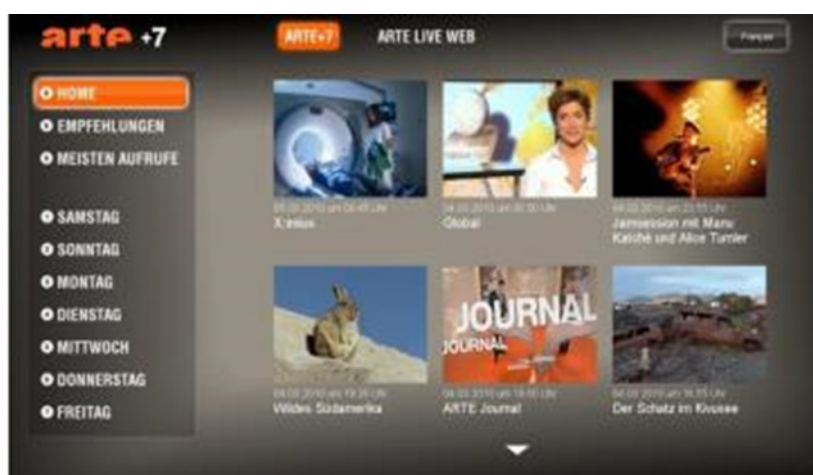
arte +7

ARTE+7

ARTE LIVE WEB

Français

HOME
EMPFEHLUNGEN
MEISTEN AUFRUFE

SAMSTAG
SONNTAG
MONTAG
DIENSTAG
MITTWOCH
DONNERSTAG
FREITAG

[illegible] 2010 um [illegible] Uhr
X:enius

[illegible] 2010 um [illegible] Uhr
Global

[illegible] 2010 um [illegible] Uhr
Jamsession mit Manu Katché und Alice Tumler

JOURNAL

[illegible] 2010 um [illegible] Uhr
Wildes Südamerika

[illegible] 2010 um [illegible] Uhr
ARTE Journal

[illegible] 2010 um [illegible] Uhr
Der Schatz im Kivusee